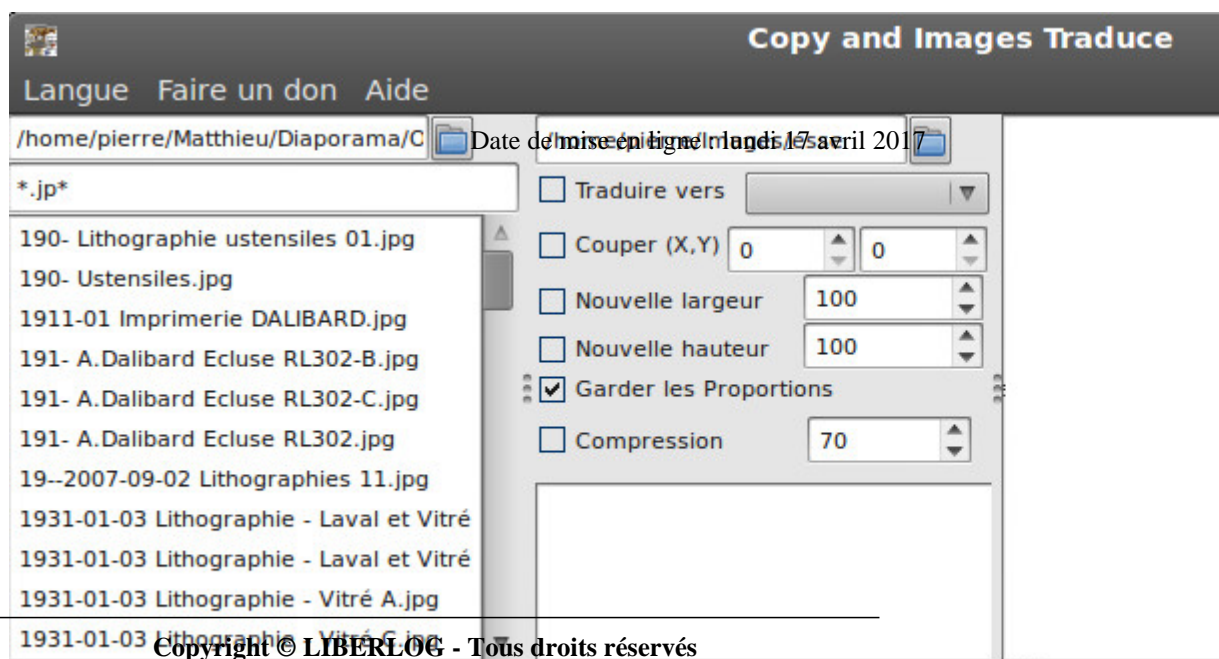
Copy and Images Traduce

Langue Faire un don Aide

/home/pierre/Matthieu/Diaporama/C

Date de mise en ligne : lundi 17 avril 2017

*.jp*

Traduire vers

Couper (X,Y) 0 0

Nouvelle largeur 100

Nouvelle hauteur 100

Garder les Proportions

Compression 70

190- Lithographie ustensiles 01.jpg
190- Ustensiles.jpg
1911-01 Imprimerie DALIBARD.jpg
191- A.Dalibard Ecluse RL302-B.jpg
191- A.Dalibard Ecluse RL302-C.jpg
191- A.Dalibard Ecluse RL302.jpg
19--2007-09-02 Lithographies 11.jpg
1931-01-03 Lithographie - Laval et Vitré
1931-01-03 Lithographie - Laval et Vitré
1931-01-03 Lithographie - Vitré A.jpg
1931-01-03 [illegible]

Copyright © LIBERLOG - Tous droits réservés